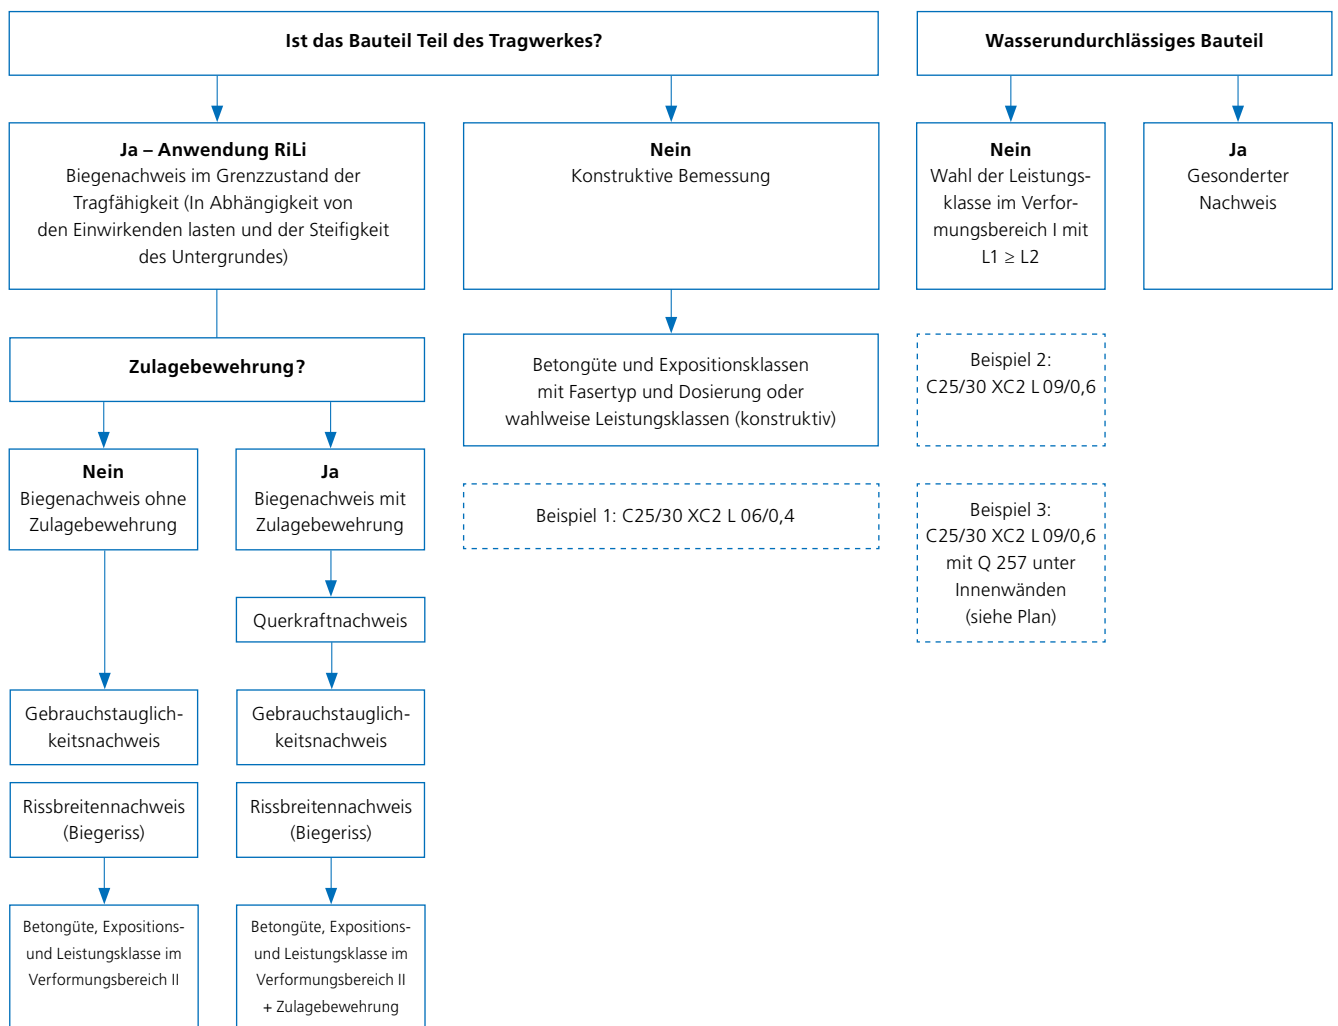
Ist das Bauteil Teil des Tragwerkes?

Wasserundurchlässiges Bauteil

**Ja – Anwendung RiLi**
Biegenachweis im Grenzzustand der Tragfähigkeit (In Abhängigkeit von den Einwirkenden lasten und der Steifigkeit des Untergrundes)

**Nein**
Konstruktive Bemessung

**Nein**
Wahl der Leistungsklasse im Verformungsbereich I mit L1 ≥ L2

**Ja**
Gesonderter Nachweis

**Zulagebewehrung?**

Betongüte und Expositionsklassen mit Fasertyp und Dosierung oder wahlweise Leistungsklassen (konstruktiv)

Beispiel 2:
C25/30 XC2 L 09/0,6

**Nein**
Biegenachweis ohne Zulagebewehrung

**Ja**
Biegenachweis mit Zulagebewehrung

Beispiel 1: C25/30 XC2 L 06/0,4

Beispiel 3:
C25/30 XC2 L 09/0,6 mit Q 257 unter Innenwänden (siehe Plan)

Querkraftnachweis

Gebrauchstauglichkeitsnachweis

Gebrauchstauglichkeitsnachweis

Rissbreitennachweis (Biegeriss)

Rissbreitennachweis (Biegeriss)

Betongüte, Expositions- und Leistungsklasse im Verformungsbereich II

Betongüte, Expositions- und Leistungsklasse im Verformungsbereich II + Zulagebewehrung